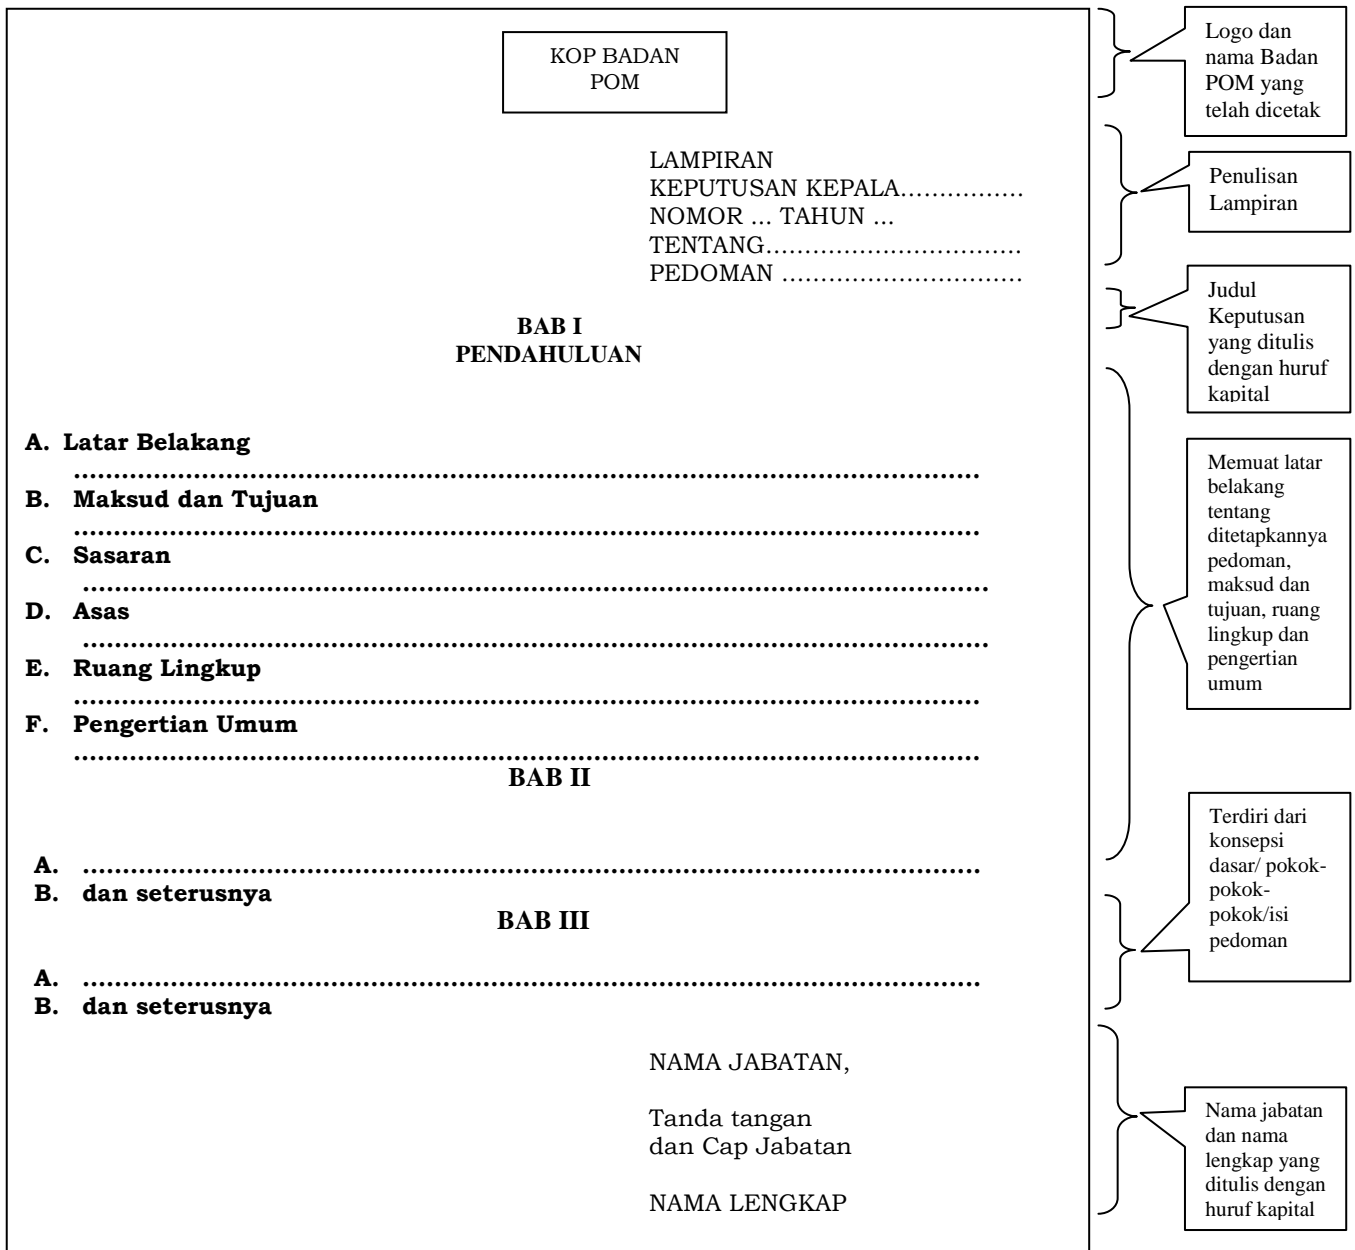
KOP BADAN POM

Logo dan nama Badan POM yang telah dicetak

LAMPIRAN
KEPUTUSAN KEPALA................
NOMOR ... TAHUN ...
TENTANG.................................
PEDOMAN ..............................

Penulisan Lampiran

Judul Keputusan yang ditulis dengan huruf kapital

BAB I
PENDAHULUAN

A. Latar Belakang
..........................................................................................
B. Maksud dan Tujuan
..........................................................................................
C. Sasaran
..........................................................................................
D. Asas
..........................................................................................
E. Ruang Lingkup
..........................................................................................
F. Pengertian Umum
..........................................................................................

Memuat latar belakang tentang ditetapkannya pedoman, maksud dan tujuan, ruang lingkup dan pengertian umum

BAB II

A. ..........................................................................................
B. dan seterusnya

BAB III

A. ..........................................................................................
B. dan seterusnya

Terdiri dari konsepsi dasar/ pokok-pokok-pokok/isi pedoman

NAMA JABATAN,

Tanda tangan
dan Cap Jabatan

NAMA LENGKAP

Nama jabatan dan nama lengkap yang ditulis dengan huruf kapital